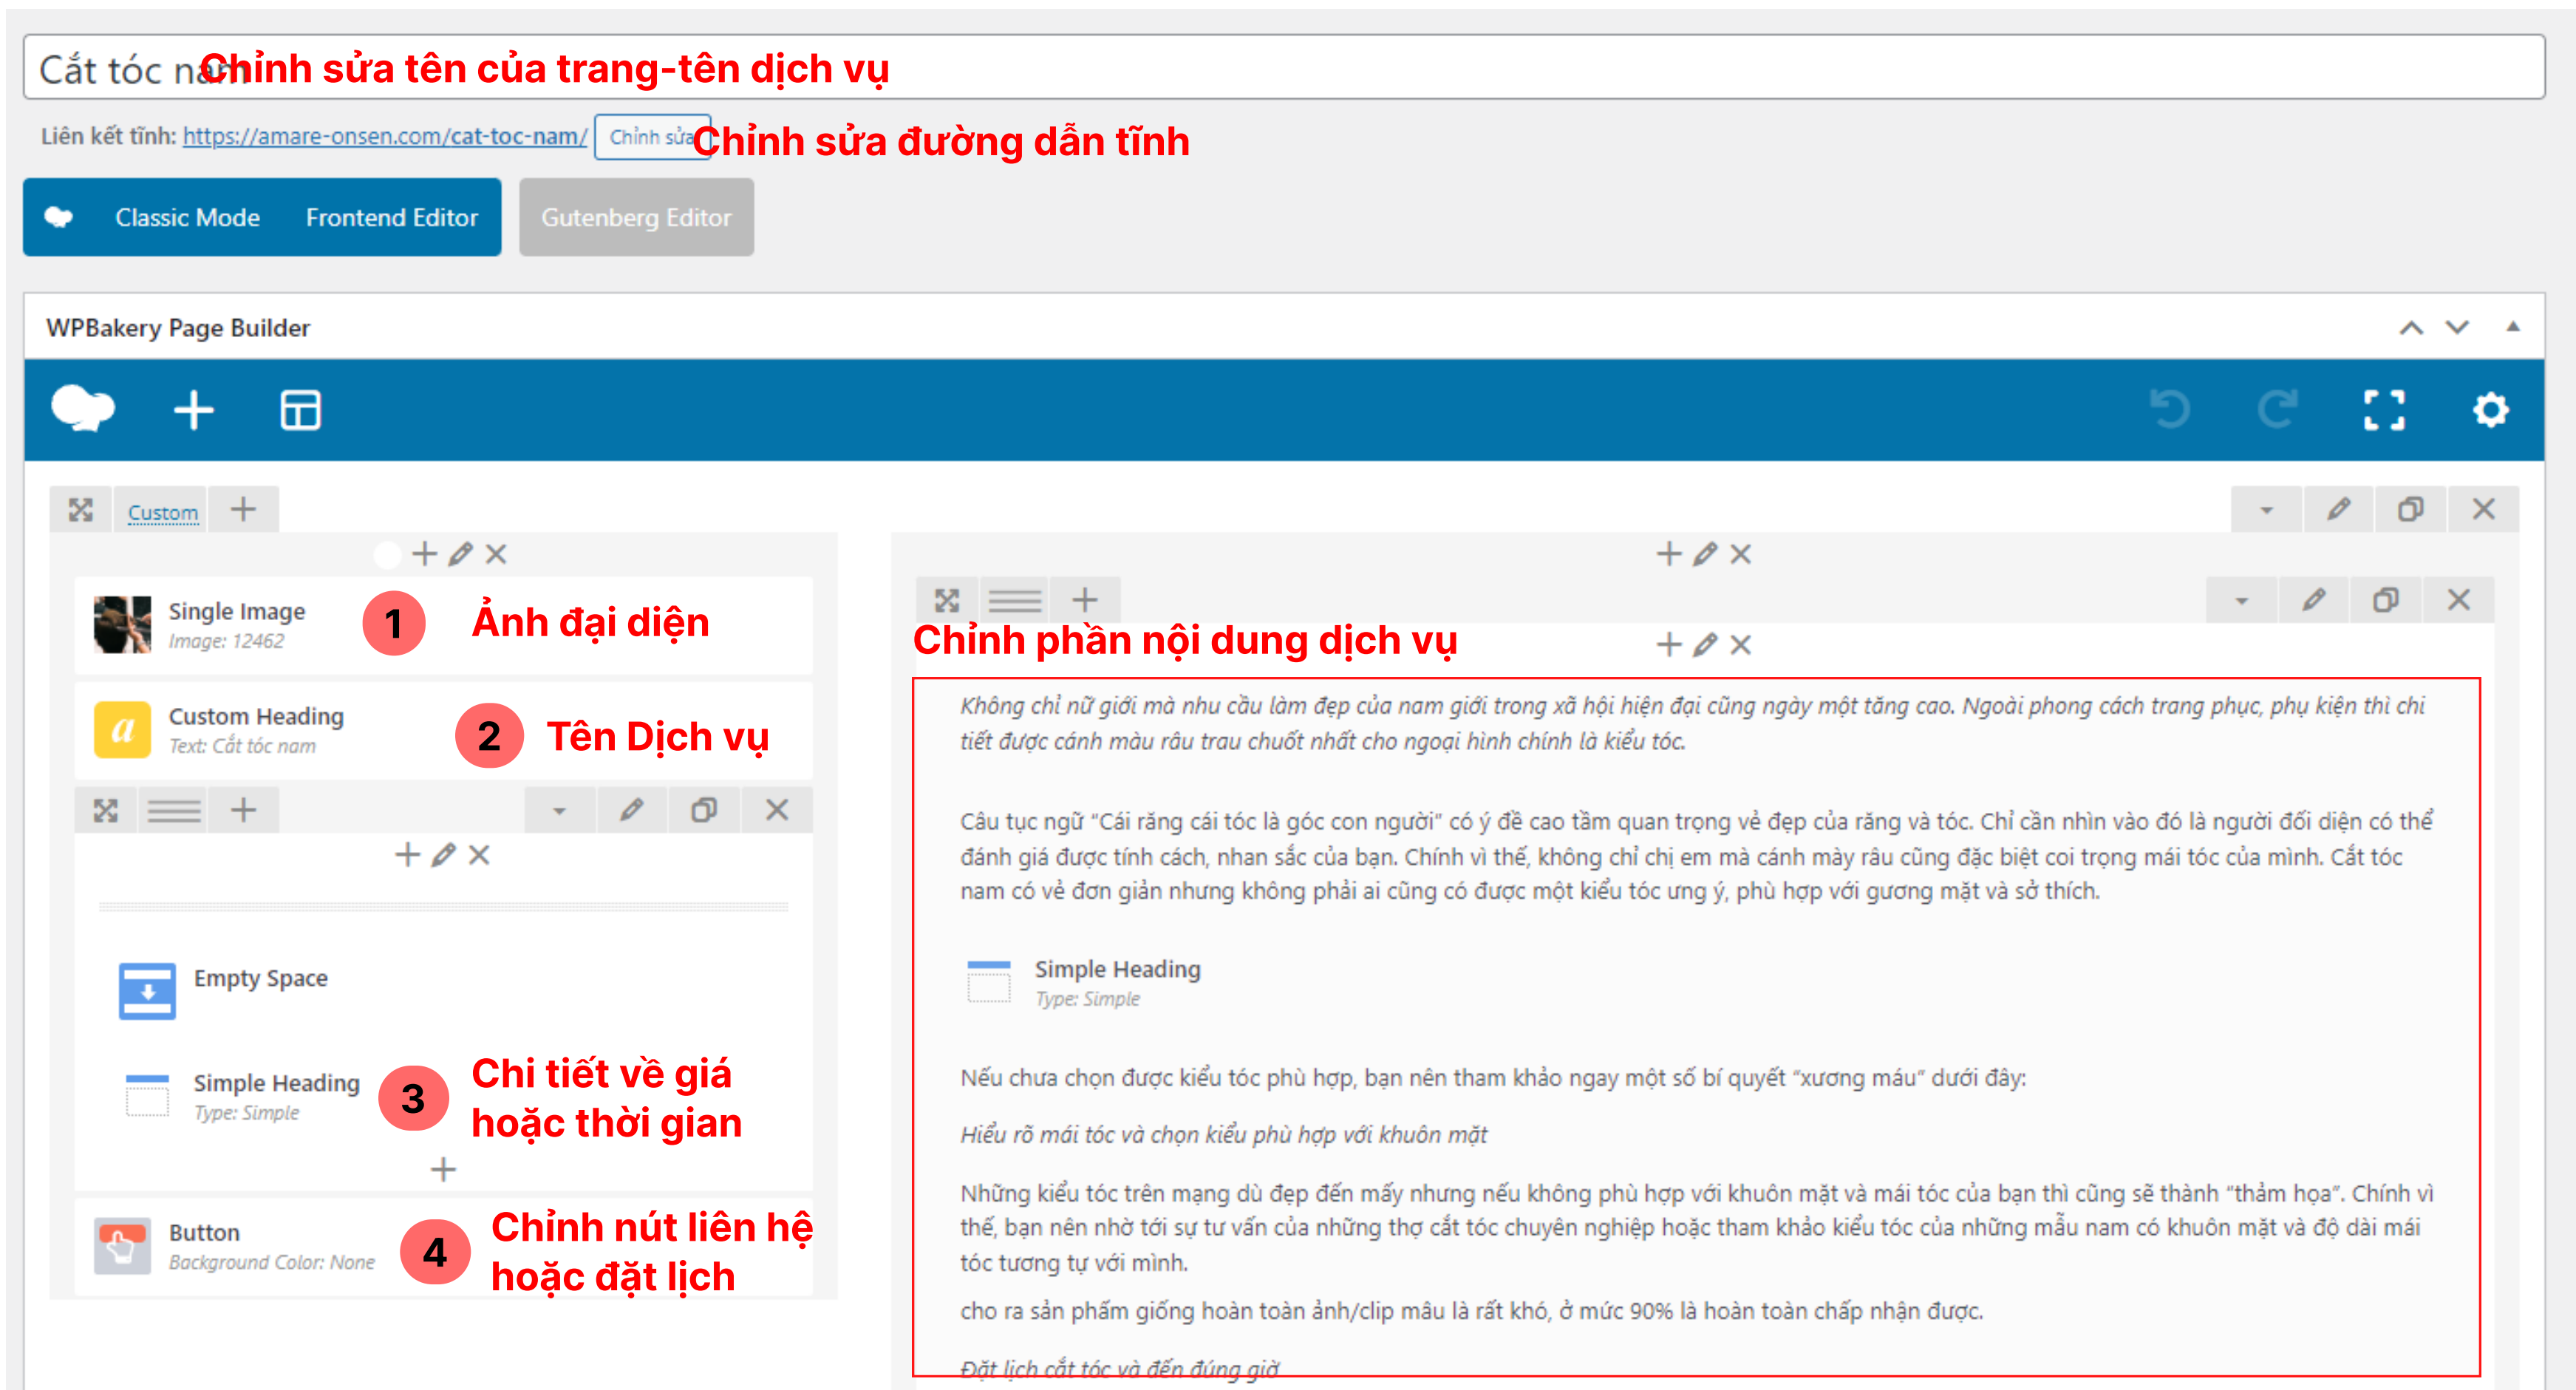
Cắt tóc nam Chỉnh sửa tên của trang-tên dịch vụ

Liên kết tĩnh: https://amare-onsen.com/cat-toc-nam/ Chỉnh sửa Chỉnh sửa đường dẫn tĩnh

Classic Mode Frontend Editor Gutenberg Editor

WPBakery Page Builder

Custom +

Single Image
Image: 12462
1 Ảnh đại diện

Custom Heading
Text: Cắt tóc nam
2 Tên Dịch vụ

Empty Space

Simple Heading
Type: Simple
3 Chi tiết về giá hoặc thời gian

Button
Background Color: None
4 Chỉnh nút liên hệ hoặc đặt lịch

Chỉnh phần nội dung dịch vụ

Không chỉ nữ giới mà nhu cầu làm đẹp của nam giới trong xã hội hiện đại cũng ngày một tăng cao. Ngoài phong cách trang phục, phụ kiện thì chi tiết được cánh màu râu trau chuốt nhất cho ngoại hình chính là kiểu tóc.

Câu tục ngữ "Cái răng cái tóc là góc con người" có ý đề cao tầm quan trọng vẻ đẹp của răng và tóc. Chỉ cần nhìn vào đó là người đối diện có thể đánh giá được tính cách, nhan sắc của bạn. Chính vì thế, không chỉ chị em mà cánh mày râu cũng đặc biệt coi trọng mái tóc của mình. Cắt tóc nam có vẻ đơn giản nhưng không phải ai cũng có được một kiểu tóc ưng ý, phù hợp với gương mặt và sở thích.

Simple Heading
Type: Simple

Nếu chưa chọn được kiểu tóc phù hợp, bạn nên tham khảo ngay một số bí quyết “xương máu” dưới đây:

Hiểu rõ mái tóc và chọn kiểu phù hợp với khuôn mặt

Những kiểu tóc trên mạng dù đẹp đến mấy nhưng nếu không phù hợp với khuôn mặt và mái tóc của bạn thì cũng sẽ thành “thảm họa”. Chính vì thế, bạn nên nhờ tới sự tư vấn của những thợ cắt tóc chuyên nghiệp hoặc tham khảo kiểu tóc của những mẫu nam có khuôn mặt và độ dài mái tóc tương tự với mình.

cho ra sản phẩm giống hoàn toàn ảnh/clip mâu là rất khó, ở mức 90% là hoàn toàn chấp nhận được.

Đặt lịch cắt tóc và đến đúng giờ